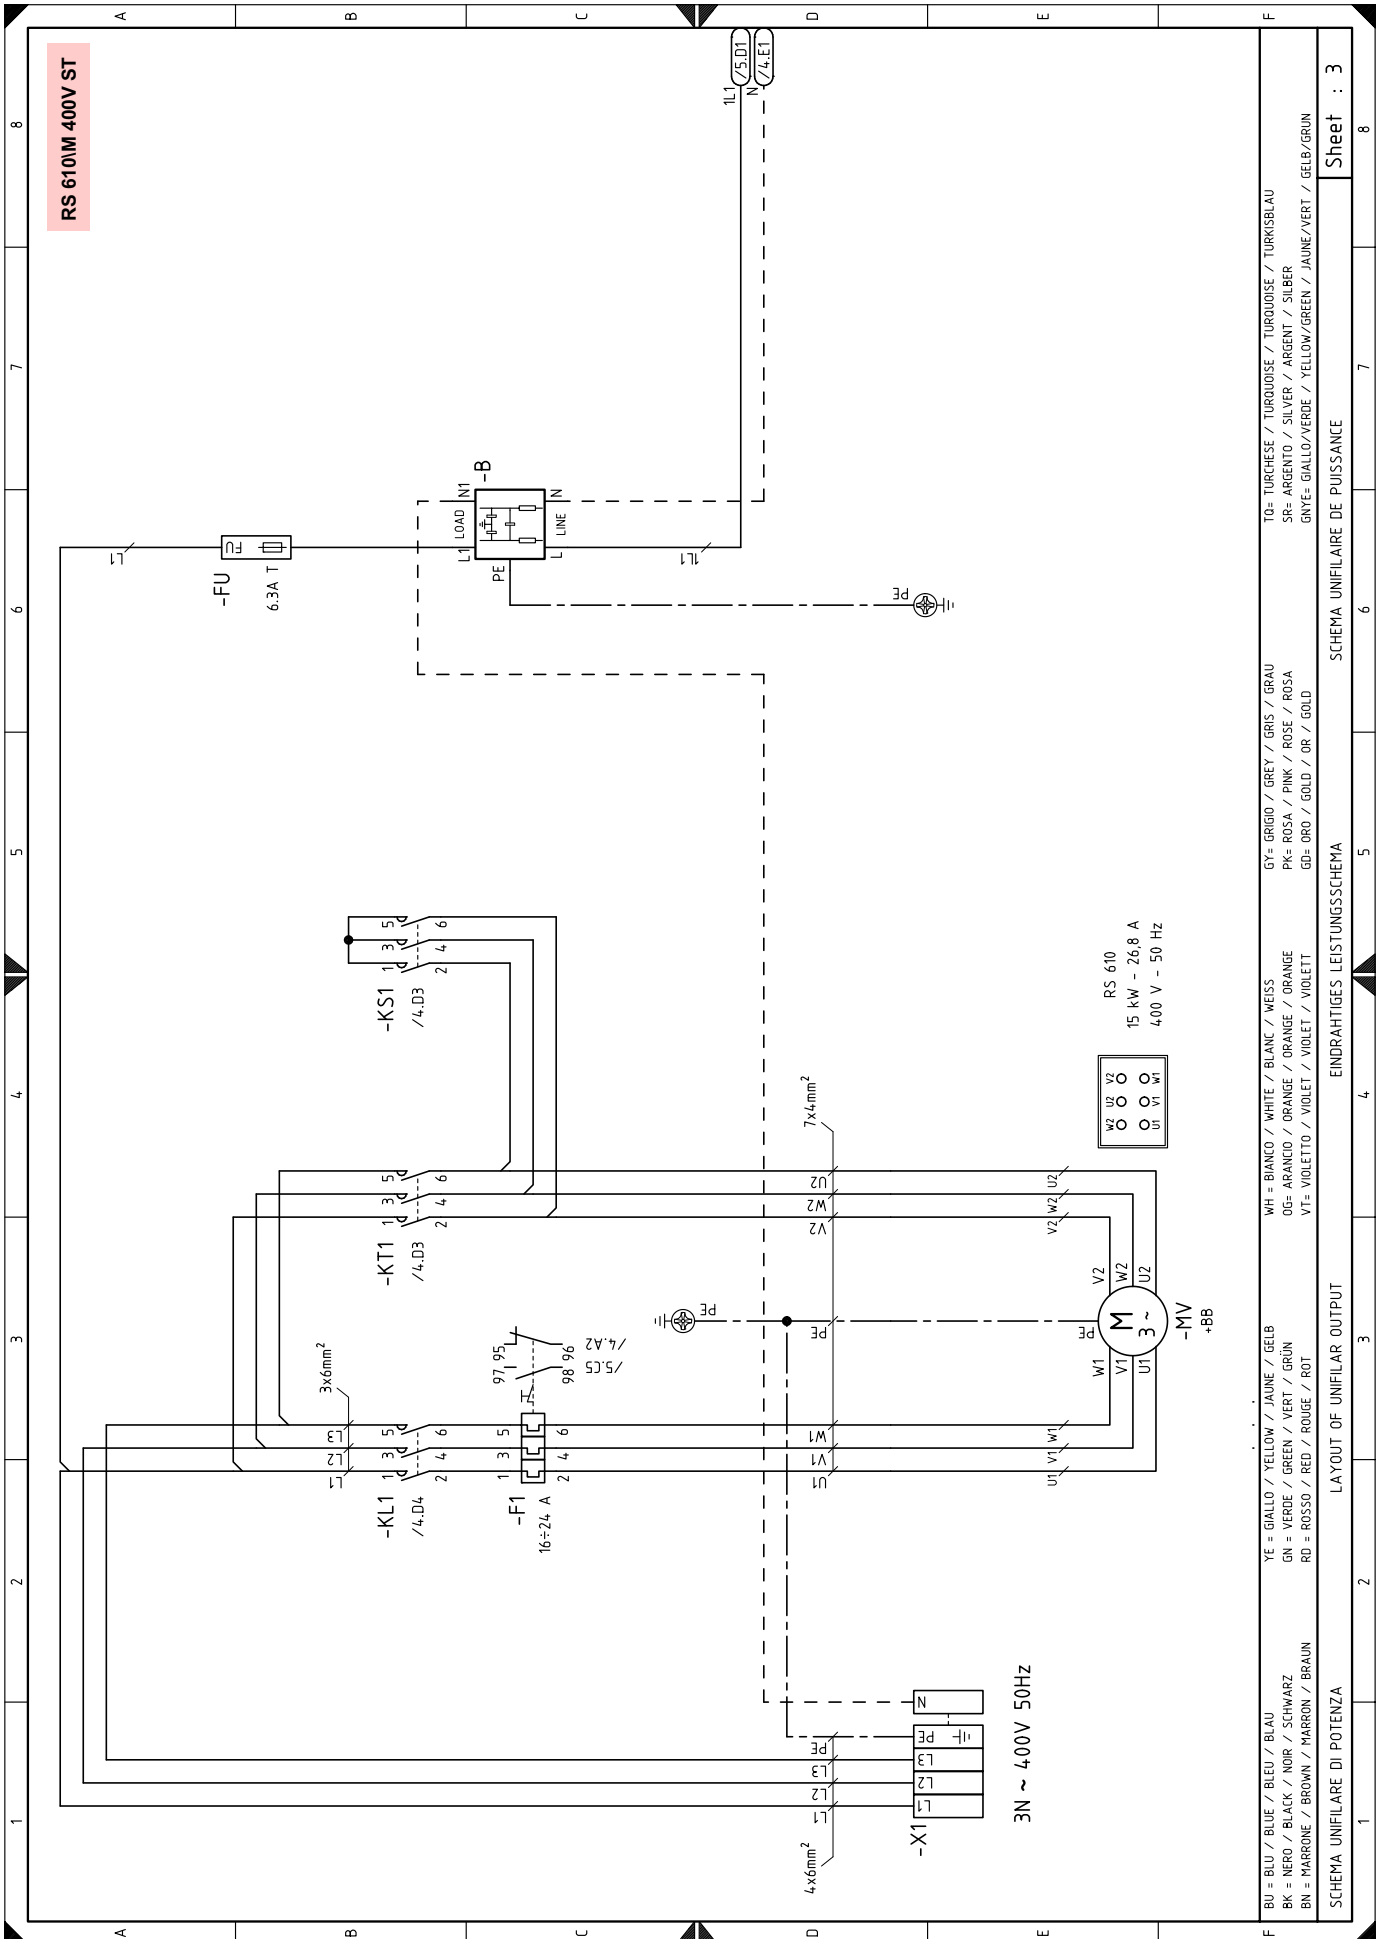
RS 610\M 400V ST

A B C D E F

8 7 6 5 4 3 2 1

/5.D1
/4.E1
1L1
N

-B
N1
LOAD
L1
N
LINE
L
PE
1L1

FU
-FU
6.3A T
L1

PE

-KS1
/4.D3
1 3 5
2 4 6

RS 610
15 kW - 26,8 A
400 V - 50 Hz

W2 U2 V2
U1 V1 W1

7x4mm²

-KT1
/4.D3
1 3 5
2 4 6

U2
W2
V2
U2
W2
V2

PE
PE
V2 W2 U2
M
3~
-MV
+BB
PE
W1 V1 U1

97 95
98 96
/4.A2
/5.C5

3x6mm²
L3
L2
L1
-KL1
/4.D4
1 3 5
2 4 6

-F1
16÷24 A
1 3 5
2 4 6

W1
V1
U1
W1
V1
U1

N
PE
L3
L2
L1
PE
L3
L2
L1
-X1
4x6mm²

3N ~ 400V 50Hz

BU = BLU / BLUE / BLEU / BLAU
BK = NERO / BLACK / NOIR / SCHWARZ
BN = MARRONE / BROWN / MARRON / BRAUN

YE = GIALLO / YELLOW / JAUNE / GELB
GN = VERDE / GREEN / VERT / GRÜN
RD = ROSSO / RED / ROUGE / ROT

WH = BIANCO / WHITE / BLANC / WEISS
OG= ARANCIO / ORANGE / ORANGE / ORANGE
VT= VIOLETTO / VIOLET / VIOLET / VIOLETT

GY= GRIGIO / GREY / GRIS / GRAU
PK= ROSA / PINK / ROSE / ROSA
GD= ORO / GOLD / OR / GOLD

TQ= TURCHESE / TURQUOISE / TURQUOISE / TURKISBLAU
SR= ARGENTO / SILVER / ARGENT / SILBER
GNYE= GIALLO/VERDE / YELLOW/GREEN / JAUNE/VERT / GELB/GRÜN

SCHEMA UNIFILARE DI POTENZA
LAYOUT OF UNIFILAR OUTPUT
EINDRAHTIGES LEISTUNGSSCHEMA
SCHEMA UNIFILAIRE DE PUISSANCE

Sheet : 3